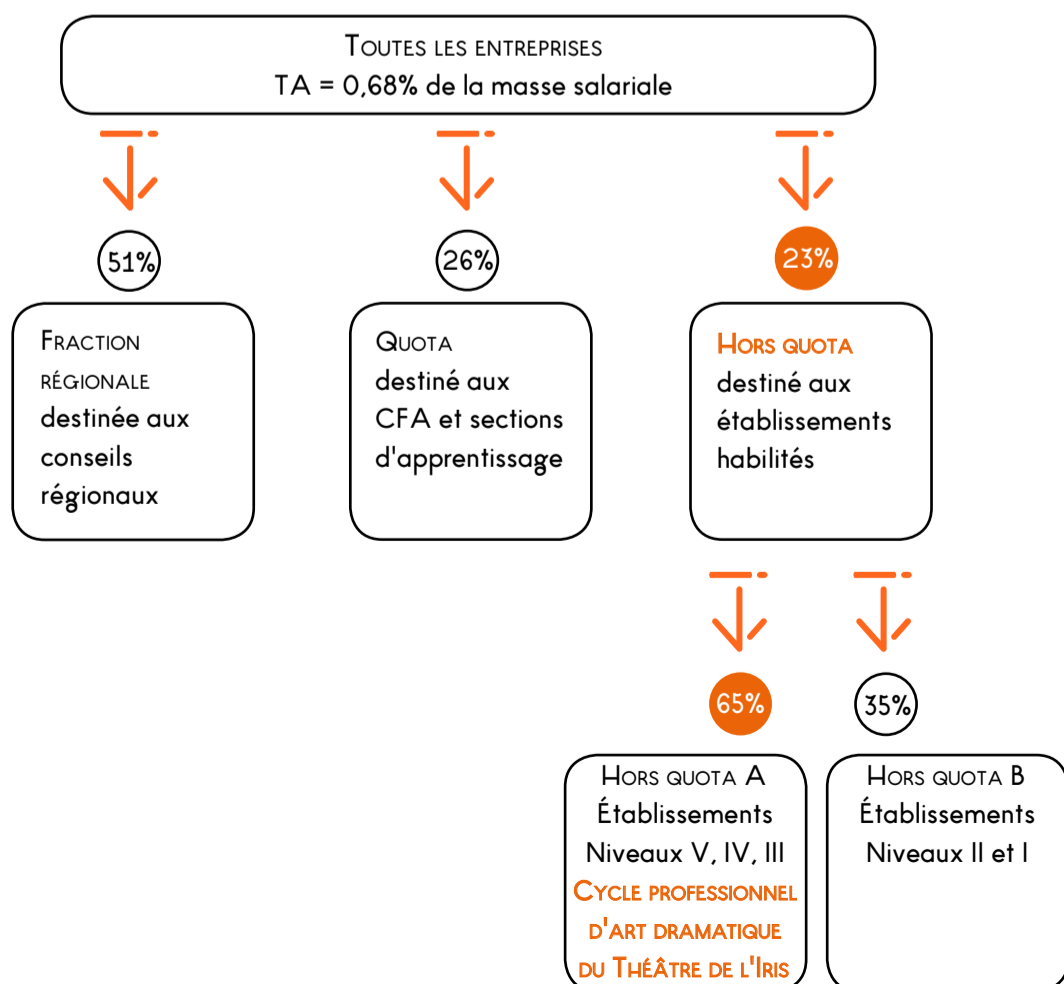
Toutes les entreprises
TA = 0,68% de la masse salariale

51%

Fraction régionale destinée aux conseils régionaux

26%

Quota destiné aux CFA et sections d'apprentissage

23%

Hors quota destiné aux établissements habilités

65%

Hors quota A
Établissements
Niveaux V, IV, III
Cycle professionnel d'art dramatique du Théâtre de l'Iris

35%

Hors quota B
Établissements
Niveaux II et I